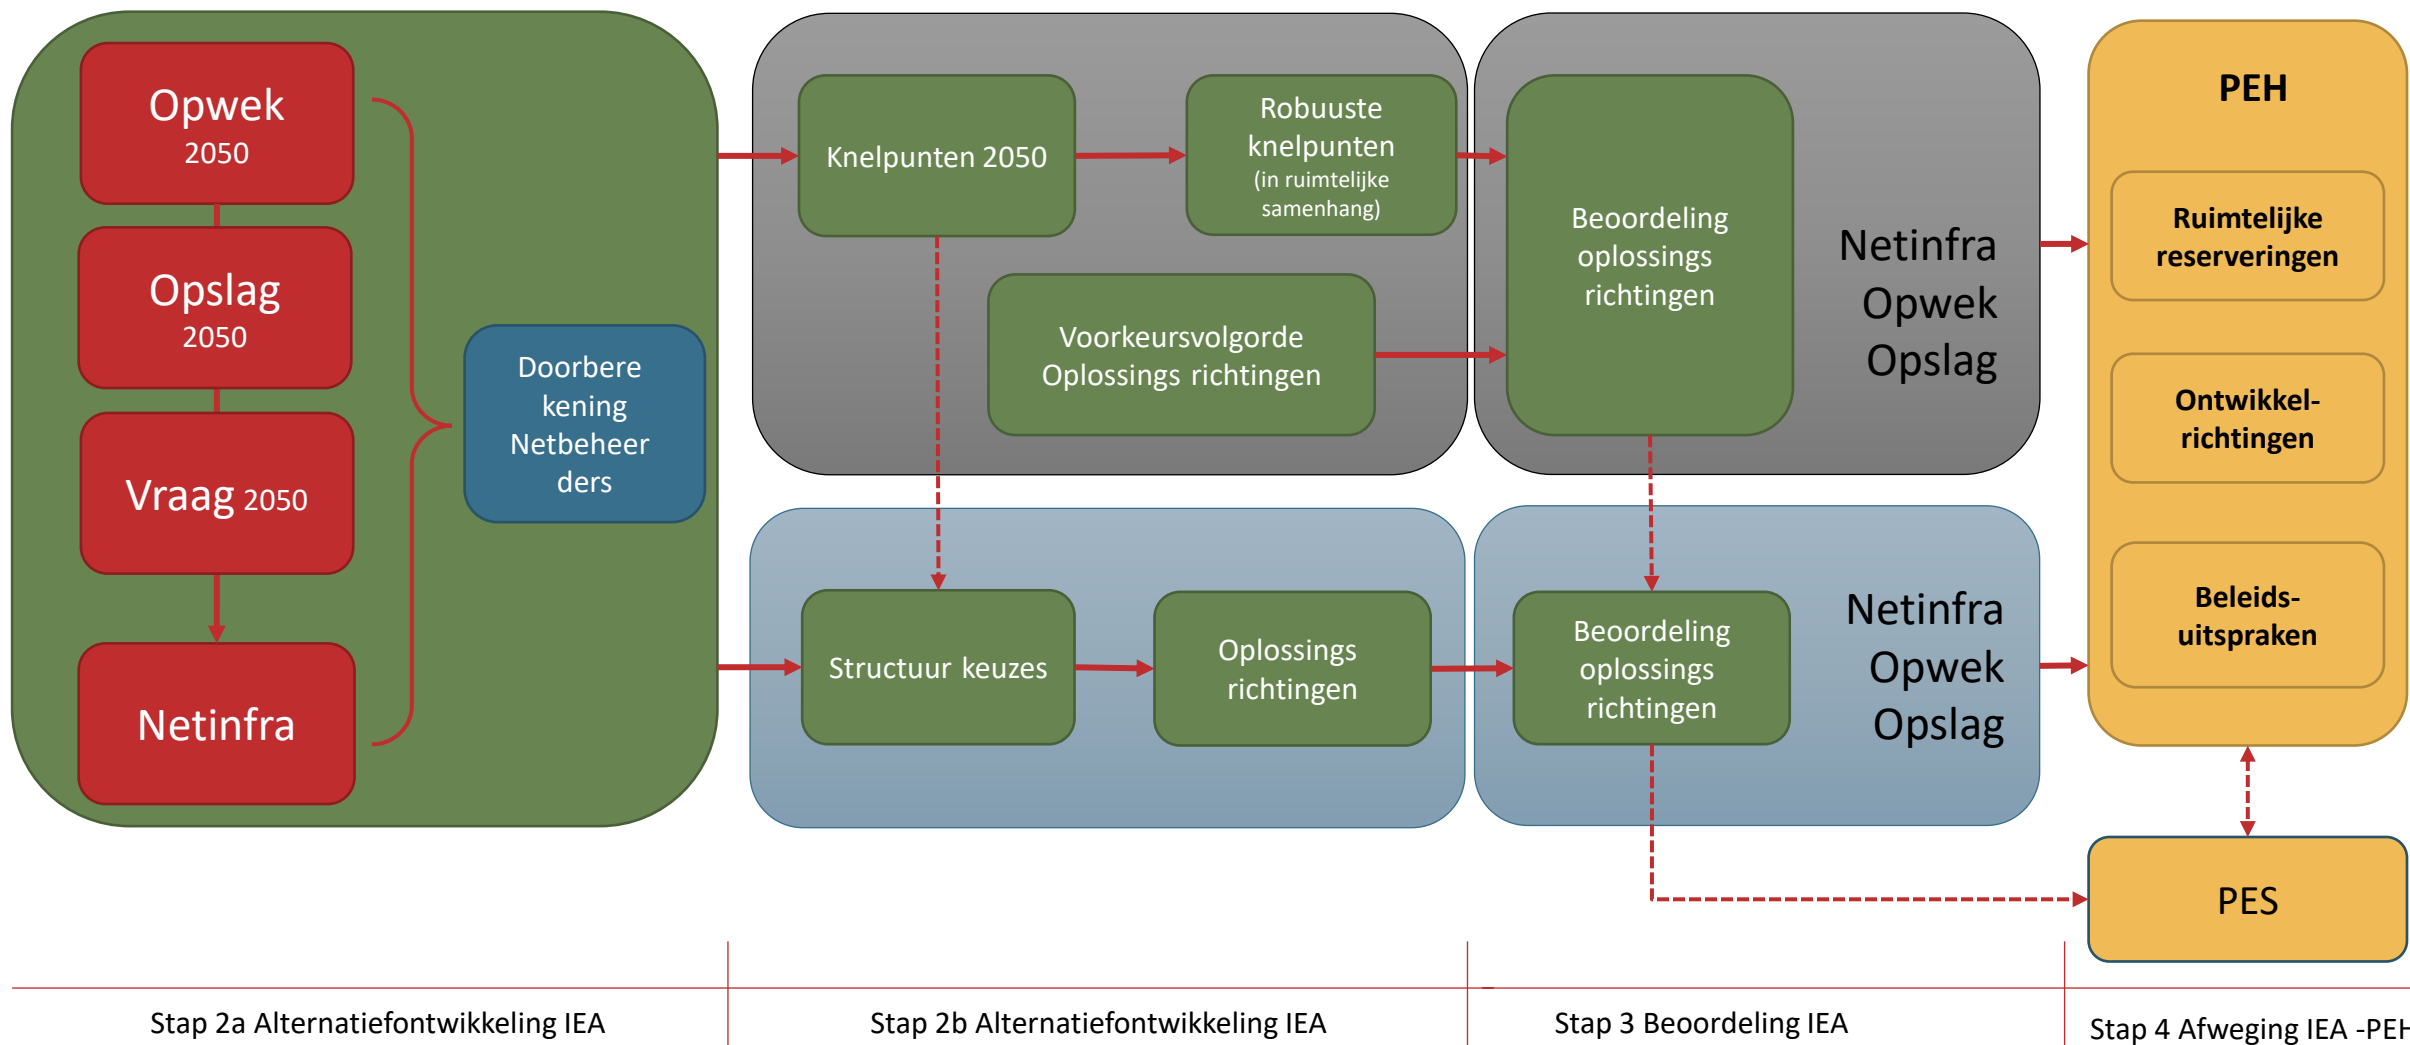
Opwek 2050

Opslag 2050

Vraag 2050

Netinfra

Doorberekening Netbeheerders

Knelpunten 2050

Robuuste knelpunten (in ruimtelijke samenhang)

Voorkeursvolgorde Oplossings richtingen

Beoordeling oplossings richtingen

Netinfra Opwek Opslag

Structuur keuzes

Oplossings richtingen

Beoordeling oplossings richtingen

Netinfra Opwek Opslag

PEH

Ruimtelijke reserveringen

Ontwikkel-richtingen

Beleids-uitspraken

PES

Stap 2a Alternatiefontwikkeling IEA

Stap 2b Alternatiefontwikkeling IEA

Stap 3 Beoordeling IEA

Stap 4 Afweging IEA -PE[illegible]